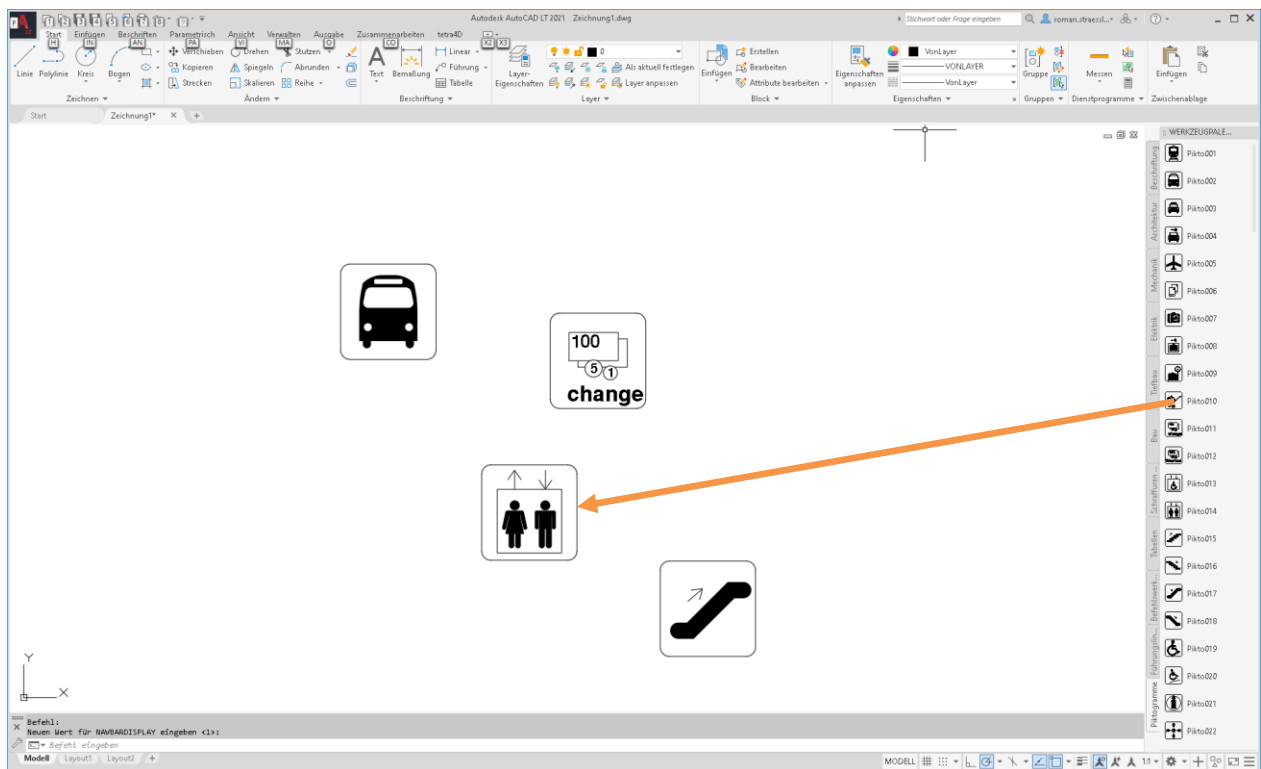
Autodesk AutoCAD LT 2021 Zeichnung1.dwg
Stichwort oder Frage eingeben
roman.straessl...
Start Einfügen Beschriften Parametrisch Ansicht Verwalten Ausgabe Zusammenarbeiten tetra4D
Linie Polylinie Kreis Bogen
Verschieben Drehen Stutzen
Kopieren Spiegeln Abrunden
Strecken Skalieren Reihe
Text Bemaßung
Linear
Führung
Tabelle
Layer-Eigenschaften
Als aktuell festlegen
Layer anpassen
Einfügen
Erstellen
Bearbeiten
Attribute bearbeiten
Eigenschaften anpassen
VonLayer
VONLAYER
VonLayer
Gruppe
Messen
Einfügen
Zeichnen Ändern Beschriftung Layer Block Eigenschaften Gruppen Dienstprogramme Zwischenablage
Start Zeichnung1*
WERKZEUGPALE...
Beschriftung
Architektur
Mechanik
Elektrik
Tiefbau
Bau
Schraffuren ...
Tabellen
Befehlswerk...
Führungslin...
Piktogramme
Pikto001
Pikto002
Pikto003
Pikto004
Pikto005
Pikto006
Pikto007
Pikto008
Pikto009
Pikto010
Pikto011
Pikto012
Pikto013
Pikto014
Pikto015
Pikto016
Pikto017
Pikto018
Pikto019
Pikto020
Pikto021
Pikto022
100
5 1
change
Y
X
Befehl:
Neuen Wert für NAVBARDISPLAY eingeben <1>:
Befehl eingeben
Modell Layout1 Layout2
MODELL